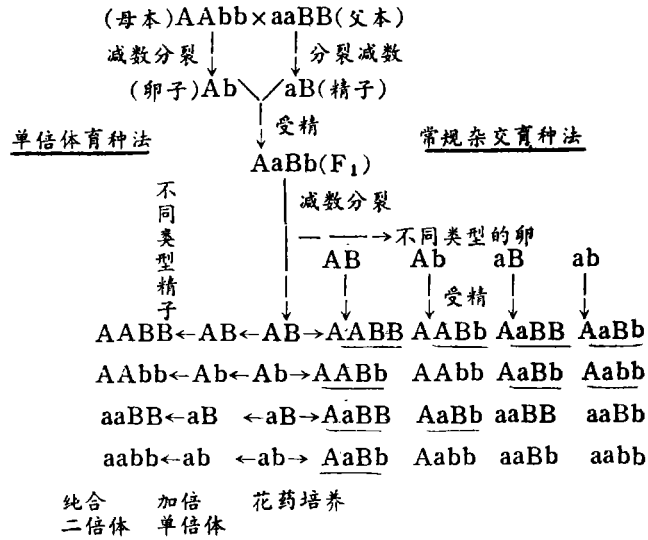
(母本)AAbb×aaBB(父本)

减数分裂　分裂减数

(卵子)Ab　aB(精子)

单倍体育种法　受精　常规杂交育种法

AaBb($F_1$)

不同类型精子

减数分裂

——→不同类型的卵

AB　Ab　aB　ab

受精

AABB←AB←AB→AABB　AABb　AaBB　AaBb

AAbb←Ab←Ab→AABb　AAbb　AaBb　Aabb

aaBB←aB　←aB→AaBB　AaBb　aaBB　aaBb

aabb←ab　←ab→　AaBb　Aabb　aaBb　aabb

纯合二倍体　加倍单倍体　花药培养